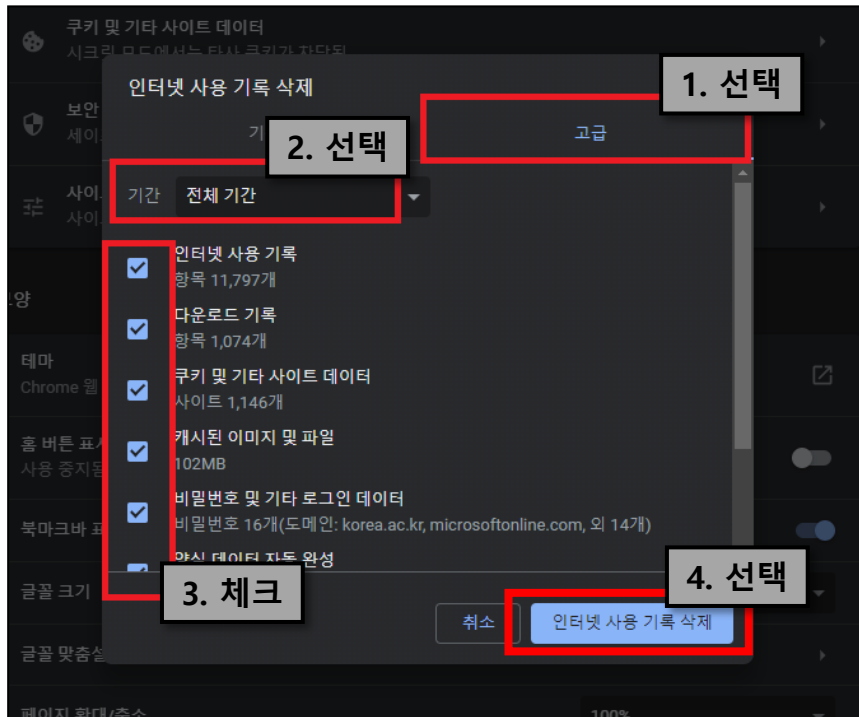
쿠키 및 기타 사이트 데이터
시크릿 모드에서는 타사 쿠키가 차단됨

보안
세이

사이
사이

양

테마
Chrome 웹

홈 버튼 표시
사용 중지됨

북마크바 표

글꼴 크기

글꼴 맞춤설

페이지 확대/축소
100%

인터넷 사용 기록 삭제

1. 선택

기

2. 선택

고급

기간 전체 기간

인터넷 사용 기록
항목 11,797개

다운로드 기록
항목 1,074개

쿠키 및 기타 사이트 데이터
사이트 1,146개

캐시된 이미지 및 파일
102MB

비밀번호 및 기타 로그인 데이터
비밀번호 16개(도메인: korea.ac.kr, microsoftonline.com, 외 14개)

양식 데이터 자동 완성

3. 체크

4. 선택

취소

인터넷 사용 기록 삭제